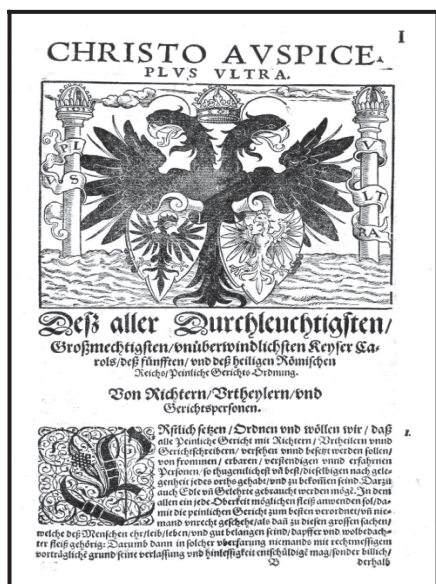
I

CHRISTO AVSPICE.
PLVS VLTRA.

PLVS VLTRA

Deß aller Durchleuchtigsten/ Großmechtigsten/vnüberwindlichsten Keyser Carols/deß fünfften/ vnd deß heiligen Römischen Reichs/Peinliche Gerichts-Ordnung.

Von Richtern/Vrtheylern/vnd Gerichtspersonen.

Erstlich setzen/Ordnen vnd wöllen wir/ daß alle Peinliche Gericht mit Richtern/Vrtheilern vnnd Gerichtschreibern/versehen vnnd besetzt werden sollen/von frommen/erbaren/verstendigen vnnd erfahrnen Personen/so tugentlichest vñ best/dieselbigen nach gelegenheit jedes orths gehabt/vnd zu bekommen seind. Darzu auch Edle vñ Gelehrte gebraucht werden mögē. In dem allen ein jede Oberkeit möglichen fleiß anwenden sol/damit die peinlichen Gericht zum besten verordnet/vñ niemand vnrecht geschehe/als daß zu diesen grossen sachen/ welche deß Menschen ehr/leib/leben/vnd gut belangen sind/dapffer vnd wolbedachter fleiß gehörig: Darumb dann in solcher verfarung niemands mit rechtmessigen vorträglichē grund seine verfassung vnd hinlessigkeit entschüldigē mag/sonder billich/ D derhalb

I.